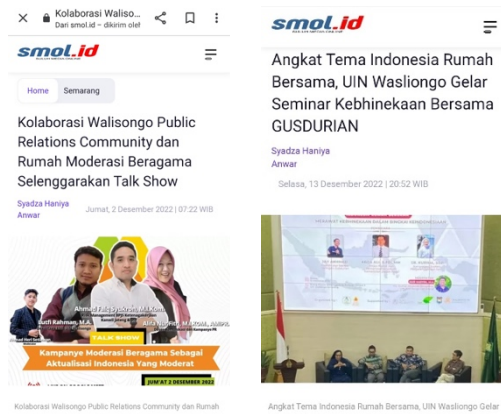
Kolaborasi Waliso... Dari smol.id – dikirim oleh

smol.id

Home Semarang

Kolaborasi Walisongo Public Relations Community dan Rumah Moderasi Beragama Selenggarakan Talk Show

Syadza Haniya Anwar

Jumat, 2 Desember 2022 | 07:22 WIB

Ahmad Faiq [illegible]

Lutfi Rahman, M.A.

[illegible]

TALK SHOW

Kampanye Moderasi Beragama Sebagai Aktualisasi Indonesia Yang Moderat

JUMAT 2 DESEMBER 2022

Kolaborasi Walisongo Public Relations Community dan Rumah

smol.id

Angkat Tema Indonesia Rumah Bersama, UIN Walisongo Gelar Seminar Kebhinekaan Bersama GUSDURIAN

Syadza Haniya Anwar

Selasa, 13 Desember 2022 | 20:52 WIB

Angkat Tema Indonesia Rumah Bersama, UIN Walisongo Gelar